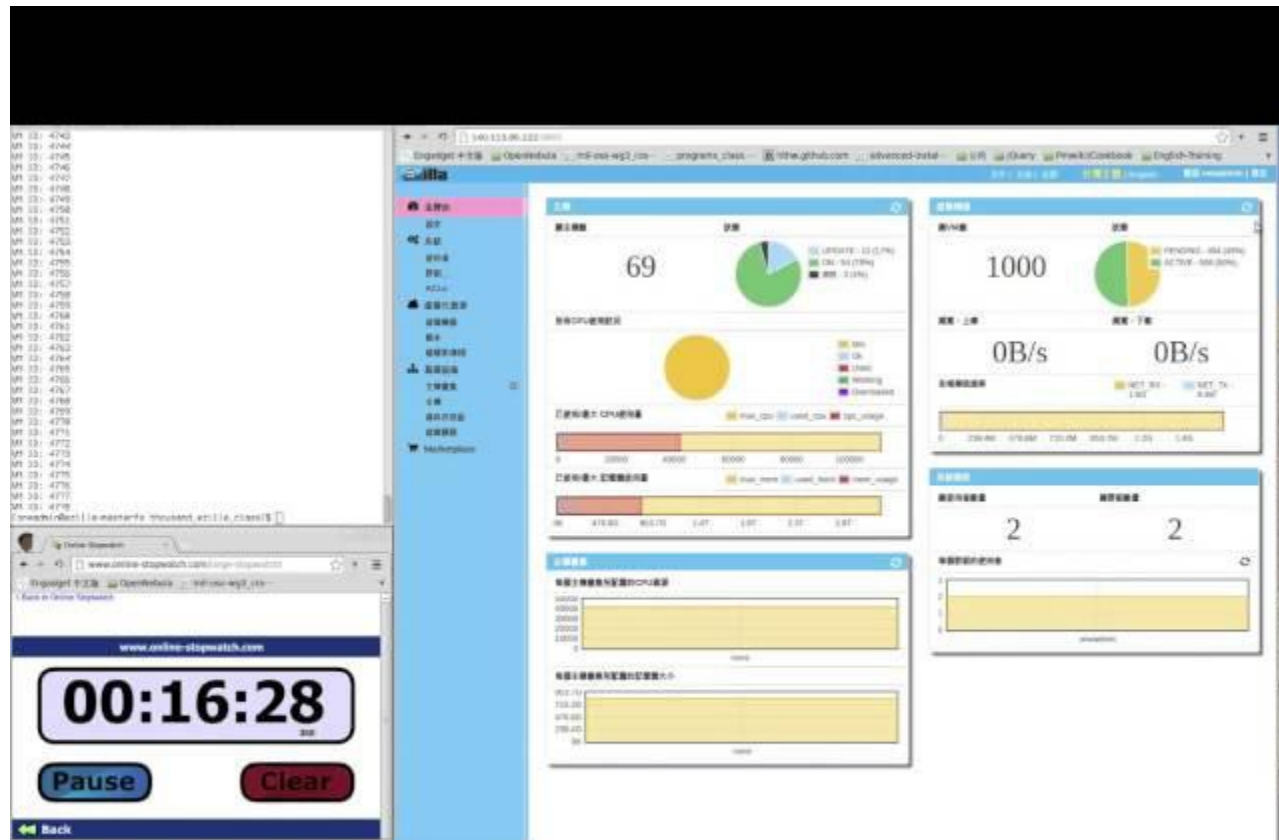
VM 33: 4742
VM 33: 4744
VM 33: 4745
VM 33: 4746
VM 33: 4747
VM 33: 4748
VM 33: 4749
VM 33: 4750
VM 33: 4751
VM 33: 4752
VM 33: 4753
VM 33: 4754
VM 33: 4755
VM 33: 4756
VM 33: 4757
VM 33: 4758
VM 33: 4759
VM 33: 4760
VM 33: 4761
VM 33: 4762
VM 33: 4763
VM 33: 4764
VM 33: 4765
VM 33: 4766
VM 33: 4767
VM 33: 4768
VM 33: 4769
VM 33: 4770
VM 33: 4771
VM 33: 4772
VM 33: 4773
VM 33: 4774
VM 33: 4775
VM 33: 4776
VM 33: 4777
VM 33: 4778
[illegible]@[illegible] thousand_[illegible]$

Online Stopwatch
www.online-stopwatch.com/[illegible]
Engadget 中文版 OpenNebula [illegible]
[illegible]

www.online-stopwatch.com
00:16:28
Pause
Clear
Back

140.113.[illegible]
Engadget 中文版 OpenNebula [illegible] programs_class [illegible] github.com advanced-install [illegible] jQuery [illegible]Cookbook English-Training
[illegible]illa

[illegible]

69
UPDATE - 22 (3.7%)
ON - 54 (78%)
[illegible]

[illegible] CPU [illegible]

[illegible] CPU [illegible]
max_cpu used_cpu cpu_usage
0 20000 40000 60000 80000 100000

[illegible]
max_mem used_mem mem_usage

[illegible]

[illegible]
1000
PENDING - 494 (49%)
ACTIVE - 506 (50%)

0B/s
0B/s
NET_RX NET_TX

2
2

Marketplace